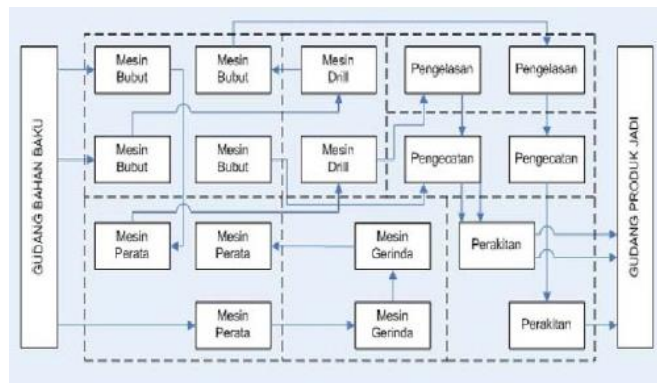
GUDANG BAHAN BAKU

Mesin Bubut

Mesin Bubut

Mesin Drill

Pengelasan

Pengelasan

Mesin Bubut

Mesin Bubut

Mesin Drill

Pengecatan

Pengecatan

Mesin Perata

Mesin Perata

Mesin Gerinda

Perakitan

Mesin Perata

Mesin Gerinda

Perakitan

GUDANG PRODUK JADI